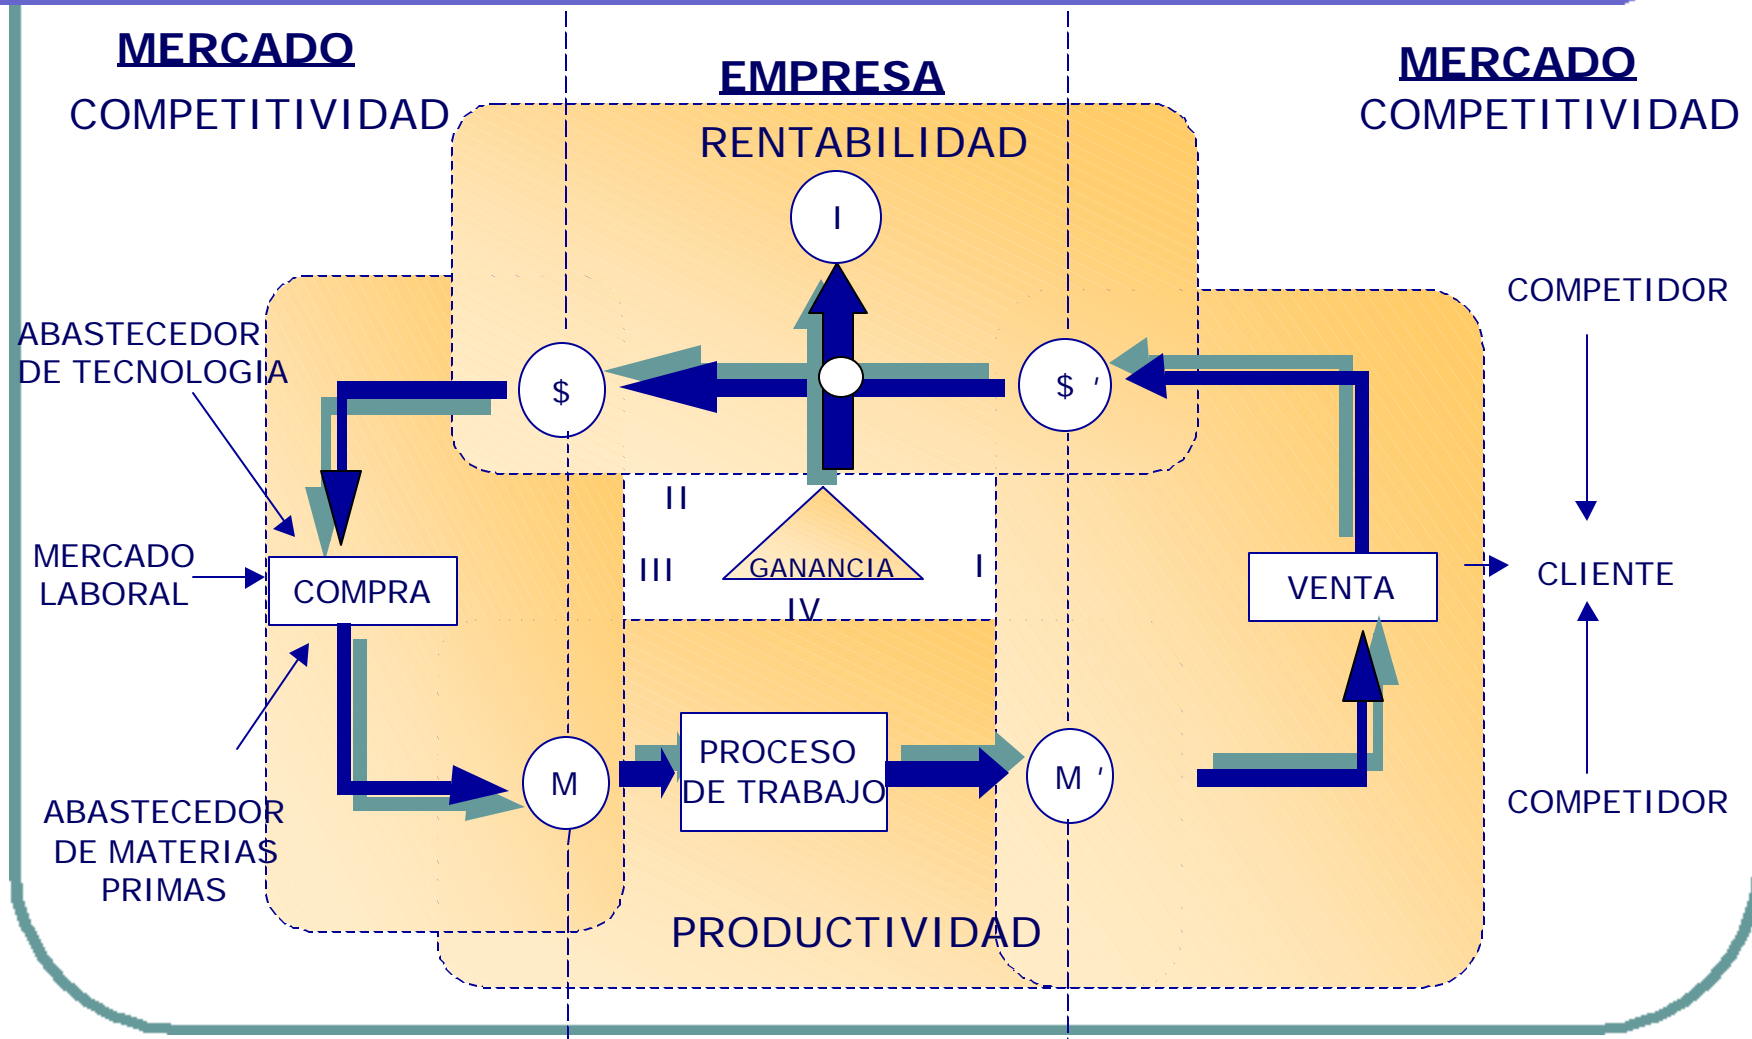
MERCADO
COMPETITIVIDAD

EMPRESA
RENTABILIDAD

MERCADO
COMPETITIVIDAD

I

COMPETIDOR

ABASTECEDOR DE TECNOLOGIA

$

$ '

II

III

GANANCIA

I

IV

MERCADO LABORAL

COMPRA

VENTA

CLIENTE

M

PROCESO DE TRABAJO

M '

ABASTECEDOR DE MATERIAS PRIMAS

COMPETIDOR

PRODUCTIVIDAD